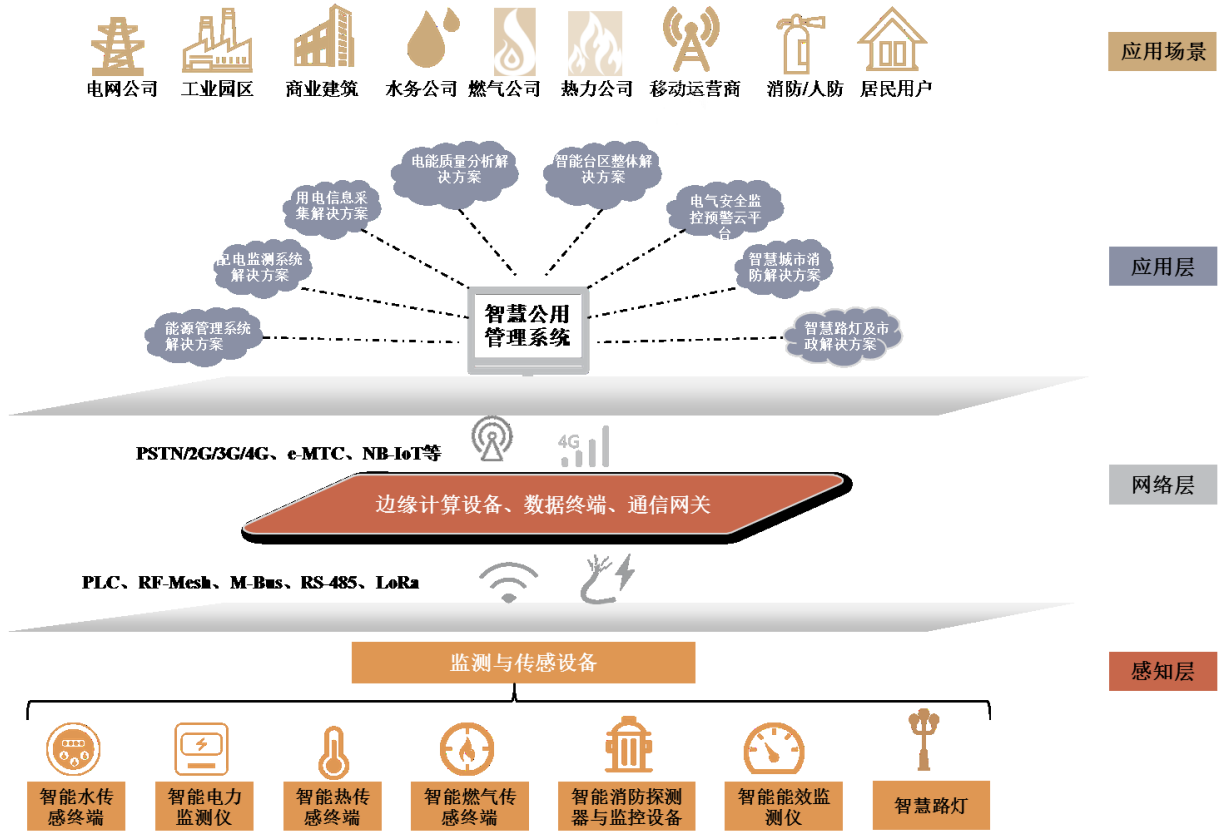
电网公司 工业园区 商业建筑 水务公司 燃气公司 热力公司 移动运营商 消防/人防 居民用户

应用场景

电能质量分析解决方案

智能台区整体解决方案

用电信息采集解决方案

电气安全监控预警云平台

配电监测系统解决方案

智慧城市消防解决方案

能源管理系统解决方案

智慧公用管理系统

智慧路灯及市政解决方案

应用层

PSTN/2G/3G/4G、e-MTC、NB-IoT等

4G

网络层

边缘计算设备、数据终端、通信网关

PLC、RF-Mesh、M-Bus、RS-485、LoRa

监测与传感设备

感知层

智能水传感终端

智能电力监测仪

智能热传感终端

智能燃气传感终端

智能消防探测器与监控设备

智能能效监测仪

智慧路灯